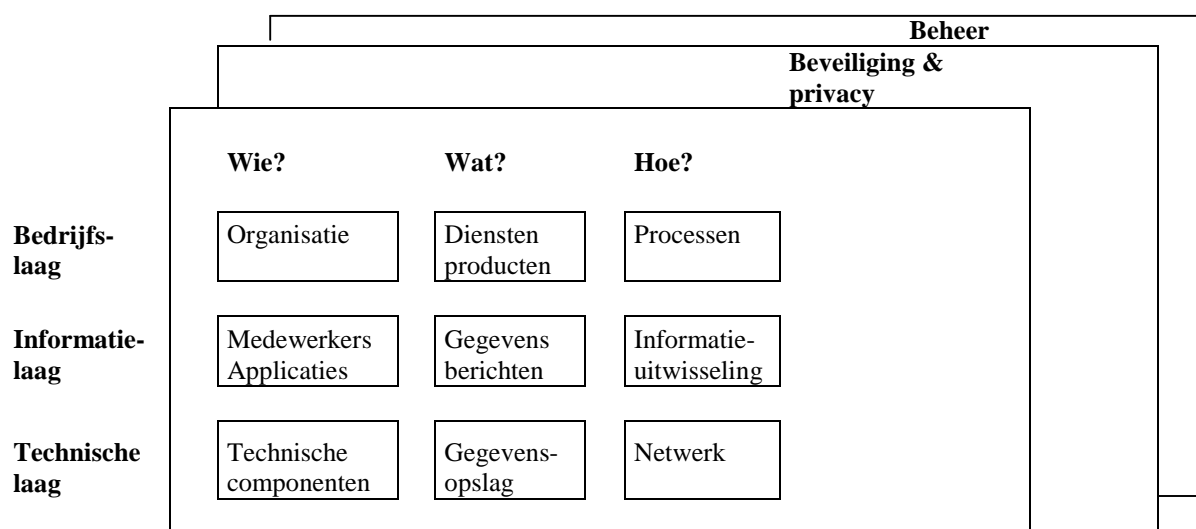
Beheer

Beveiliging & privacy

| | Wie? | Wat? | Hoe? |
|---|---|---|---|
| Bedrijfslaag | Organisatie | Diensten producten | Processen |
| Informatielaag | Medewerkers Applicaties | Gegevens berichten | Informatie-uitwisseling |
| Technische laag | Technische componenten | Gegevensopslag | Netwerk |